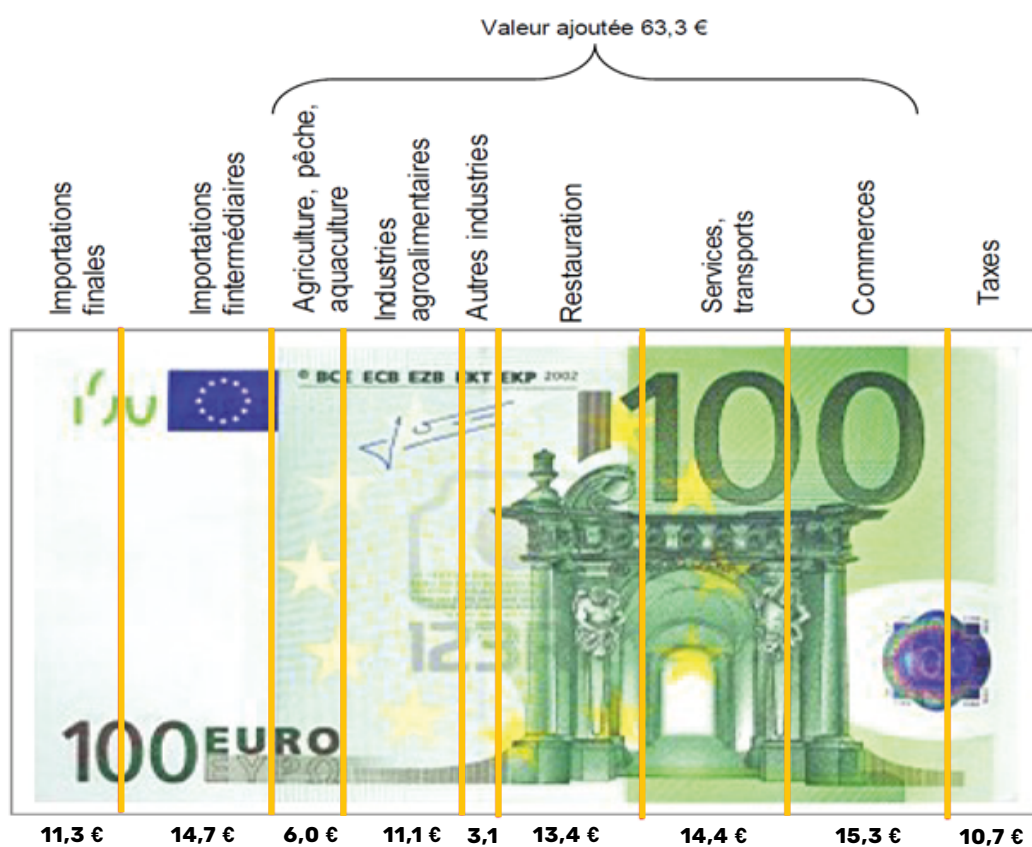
Valeur ajoutée 63,3 €

Importations finales

Importations fintermédiaires

Agriculture, pêche, aquaculture

Industries agroalimentaires

Autres industries

Restauration

Services, transports

Commerces

Taxes

BCE ECB EZB EKT EKP 2002

100

100 EURO ΕΥΡΩ

11,3 € 14,7 € 6,0 € 11,1 € 3,1 13,4 € 14,4 € 15,3 € 10,7 €